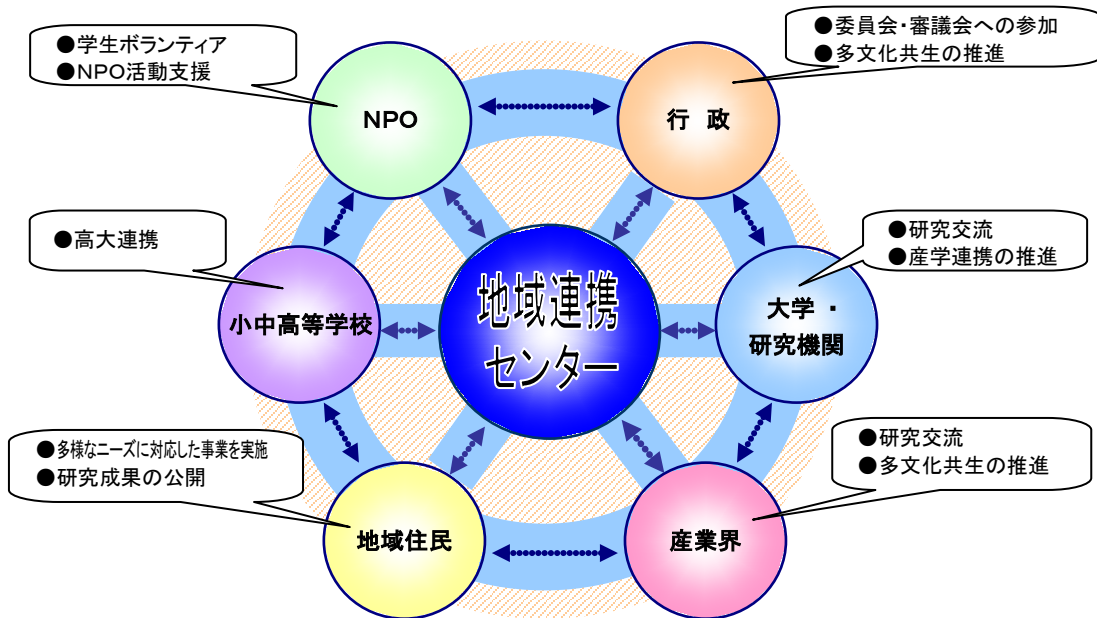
●学生ボランティア
●NPO活動支援

NPO

●委員会・審議会への参加
●多文化共生の推進

行　政

●高大連携

小中高等学校

地域連携センター

●研究交流
●産学連携の推進

大学・研究機関

●多様なニーズに対応した事業を実施
●研究成果の公開

地域住民

●研究交流
●多文化共生の推進

産業界